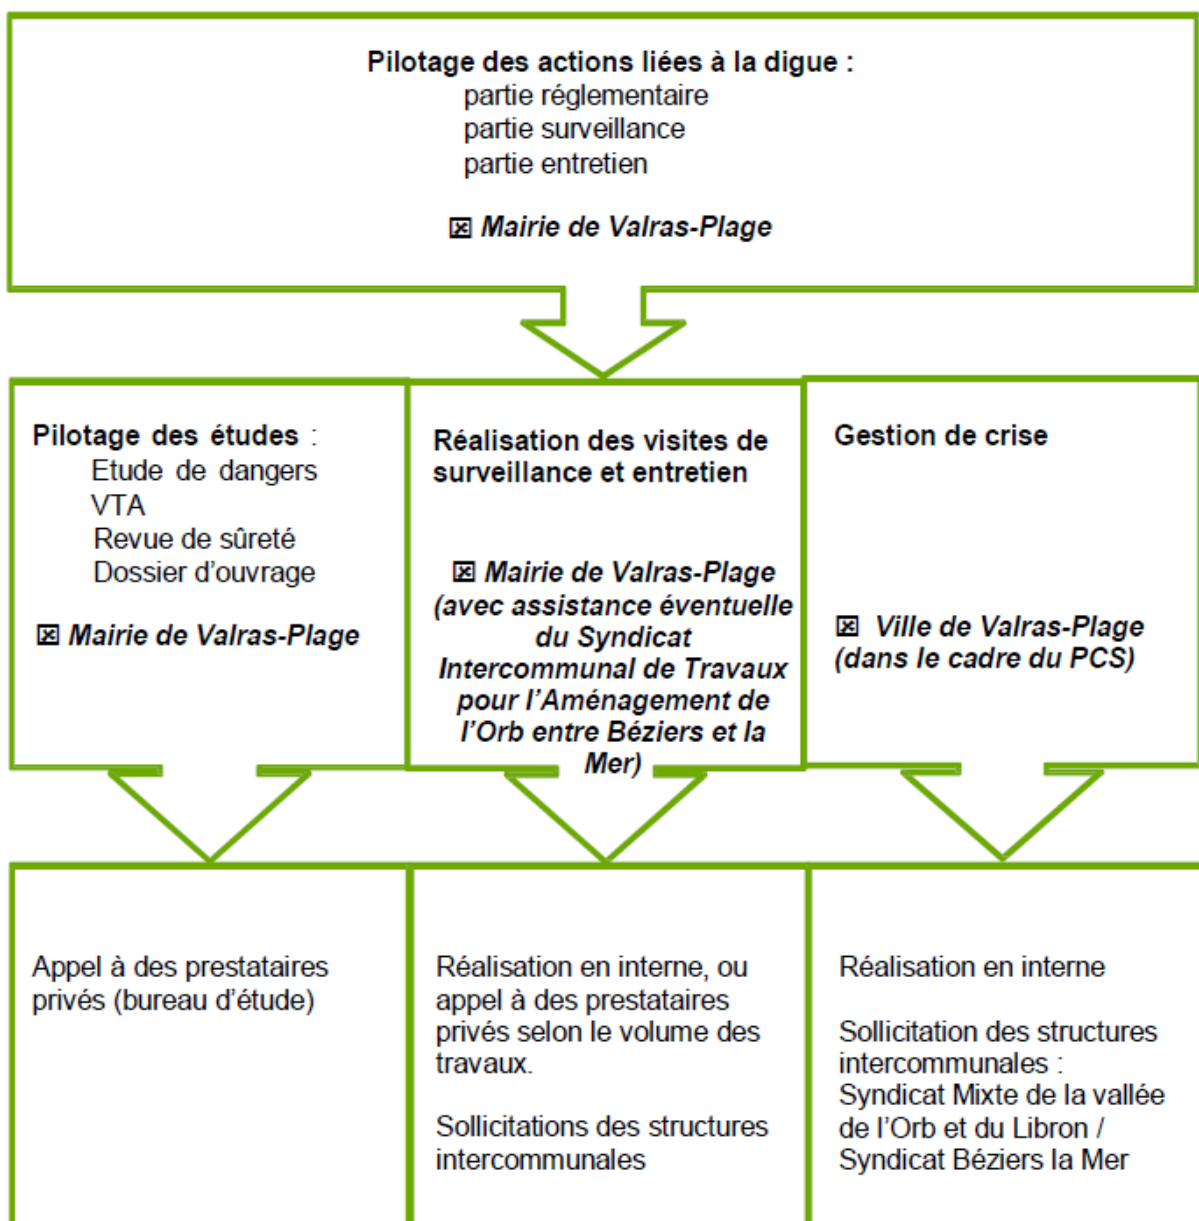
Pilotage des actions liées à la digue :
partie réglementaire
partie surveillance
partie entretien

☒ Mairie de Valras-Plage

Pilotage des études :
Etude de dangers
VTA
Revue de sûreté
Dossier d'ouvrage

☒ Mairie de Valras-Plage

Réalisation des visites de surveillance et entretien

☒ Mairie de Valras-Plage (avec assistance éventuelle du Syndicat Intercommunal de Travaux pour l'Aménagement de l'Orb entre Béziers et la Mer)

Gestion de crise

☒ Ville de Valras-Plage (dans le cadre du PCS)

Appel à des prestataires privés (bureau d'étude)

Réalisation en interne, ou appel à des prestataires privés selon le volume des travaux.

Sollicitations des structures intercommunales

Réalisation en interne

Sollicitation des structures intercommunales :
Syndicat Mixte de la vallée de l'Orb et du Libron / Syndicat Béziers la Mer